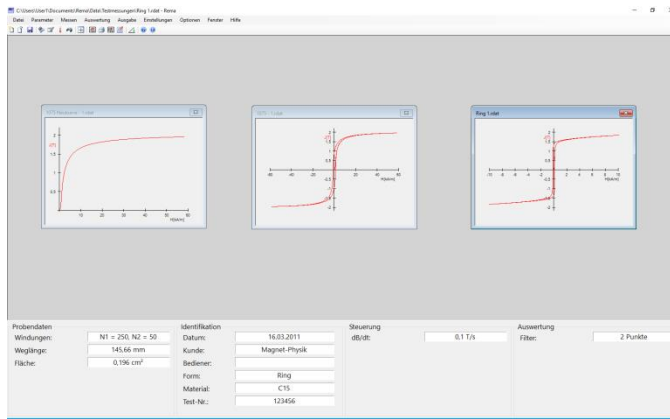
C:\Users\User1\Documents\Remo\Zeki\Testmessungen\Ring 1.rdat - Remo

Datei Parameter Messen Auswertung Ausgabe Einstellungen Optionen Fenster Hilfe

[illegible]

J(T)
2
1,5
1
0,5
10 20 30 40 50 60
H(kA/m)

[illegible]

J(T)
2
1,5
1
0,5
-60 -40 -20 20 40 60
-0,5
-1
-1,5
-2
H(kA/m)

Ring 1.rdat

J(T)
2
1,5
1
0,5
-10 -8 -6 -4 -2 2 4 6 8 10
-0,5
-1
-1,5
-2
H(kA/m)

Probendaten
Windungen: N1 = 250, N2 = 50
Weglänge: 145,66 mm
Fläche: 0,196 cm²

Identifikation
Datum: 16.03.2011
Kunde: Magnet-Physik
Bediener:
Form: Ring
Material: C15
Test-Nr.: 123456

Steuerung
dB/dt: 0,1 T/s

Auswertung
Filter: 2 Punkte